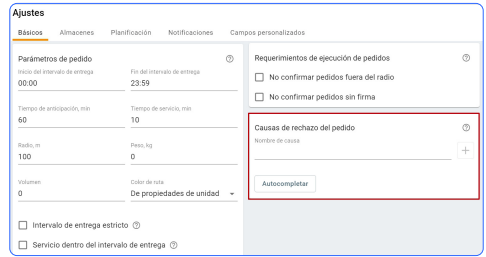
Ajustes

Básicos Almacenes Planificación Notificaciones Campos personalizados

Parámetros de pedido ⑦

Inicio del intervalo de entrega
00:00

Fin del intervalo de entrega
23:59

Tiempo de anticipación, min
60

Tiempo de servicio, min
10

Radio, m
100

Peso, kg
0

Volumen
0

Color de ruta
De propiedades de unidad

Intervalo de entrega estricto ⑦

Servicio dentro del intervalo de entrega ⑦

Requerimientos de ejecución de pedidos ⑦

No confirmar pedidos fuera del radio

No confirmar pedidos sin firma

Causas de rechazo del pedido ⑦

Nombre de causa

+

Autocompletar